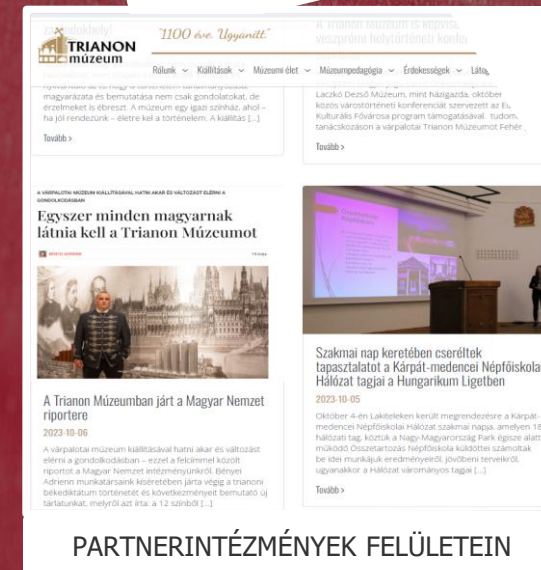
TRIANON múzeum

"1100 éve. Ugyanitt."

Rólunk ⌄ Kiállítások ⌄ Múzeumi élet ⌄ Múzeumpedagógia ⌄ Érdekességek ⌄ Láto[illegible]

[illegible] magyarázata és bemutatása nem csak gondolatokat, de érzelmeket is ébreszt. A múzeum egy igazi színház, ahol – ha jól rendezünk – életre kel a történelem. A kiállítás [...]

Tovább ›

A Trianon Múzeum is képvis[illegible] veszprémi helytörténeti konfe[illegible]

Laczkó Dezső Múzeum, mint házigazda, október közös várostörténeti konferenciát szervezett az E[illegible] Kulturális Fővárosa program támogatásával. tudom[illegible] tanácskozáson a várpalotai Trianon Múzeumot Fehér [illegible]

Tovább ›

A VÁRPALOTAI MÚZEUM KIÁLLÍTÁSAVAL HATNI AKAR ÉS VÁLTOZÁST ELÉRNI A GONDOLKODÁSBAN

Egyszer minden magyarnak látnia kell a Trianon Múzeumot

A Trianon Múzeumban járt a Magyar Nemzet riportere

2023-10-06

A várpalotai múzeum kiállításával hatni akar és változást elérni a gondolkodásban – ezzel a felcímmel közölt riportot a Magyar Nemzet intézményünkről. Bényei Adrienn munkatársaink kíséretében járta végig a trianoni békediktátum történetét és következményeit bemutató új tárlatunkat, melyről azt írta: a 12 színből [...]

Szakmai nap keretében cseréltek tapasztalatot a Kárpát-medencei Népfőiskola Hálózat tagjai a Hungarikum Ligetben

2023-10-05

Október 4-én Lakiteleken került megrendezésre a Kárpát-medencei Népfőiskolai Hálózat szakmai napja, amelyen 18 hálózati tag, köztük a Nagy-Magyarország Park égisze alatt működő Összetartozás Népfőiskola küldöttei számoltak be idei munkájuk eredményeiről, jövőbeni terveikről, ugyanakkor a Hálózat várományos tagjai [...]

Tovább ›

PARTNERINTÉZMÉNYEK FELÜLETEIN